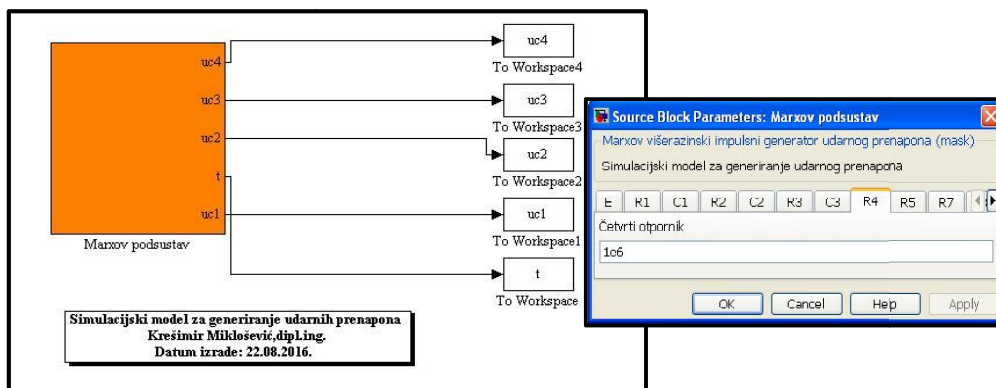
uc4
uc3
uc2
t
uc1
Marxov podsustav

uc4
To Workspace4
uc3
To Workspace3
uc2
To Workspace2
uc1
To Workspace1
t
To Workspace

Simulacijski model za generiranje udarnih prenapona
Krešimir Miklošević,dipl.ing.
Datum izrade: 22.08.2016.

Source Block Parameters: Marxov podsustav
Marxov višerazinski impulsni generator udarnog prenapona (mask)
Simulacijski model za generiranje udarnog prenapona
E R1 C1 R2 C2 R3 C3 R4 R5 R7
Četvrti otpornik
1e6
OK Cancel Help Apply